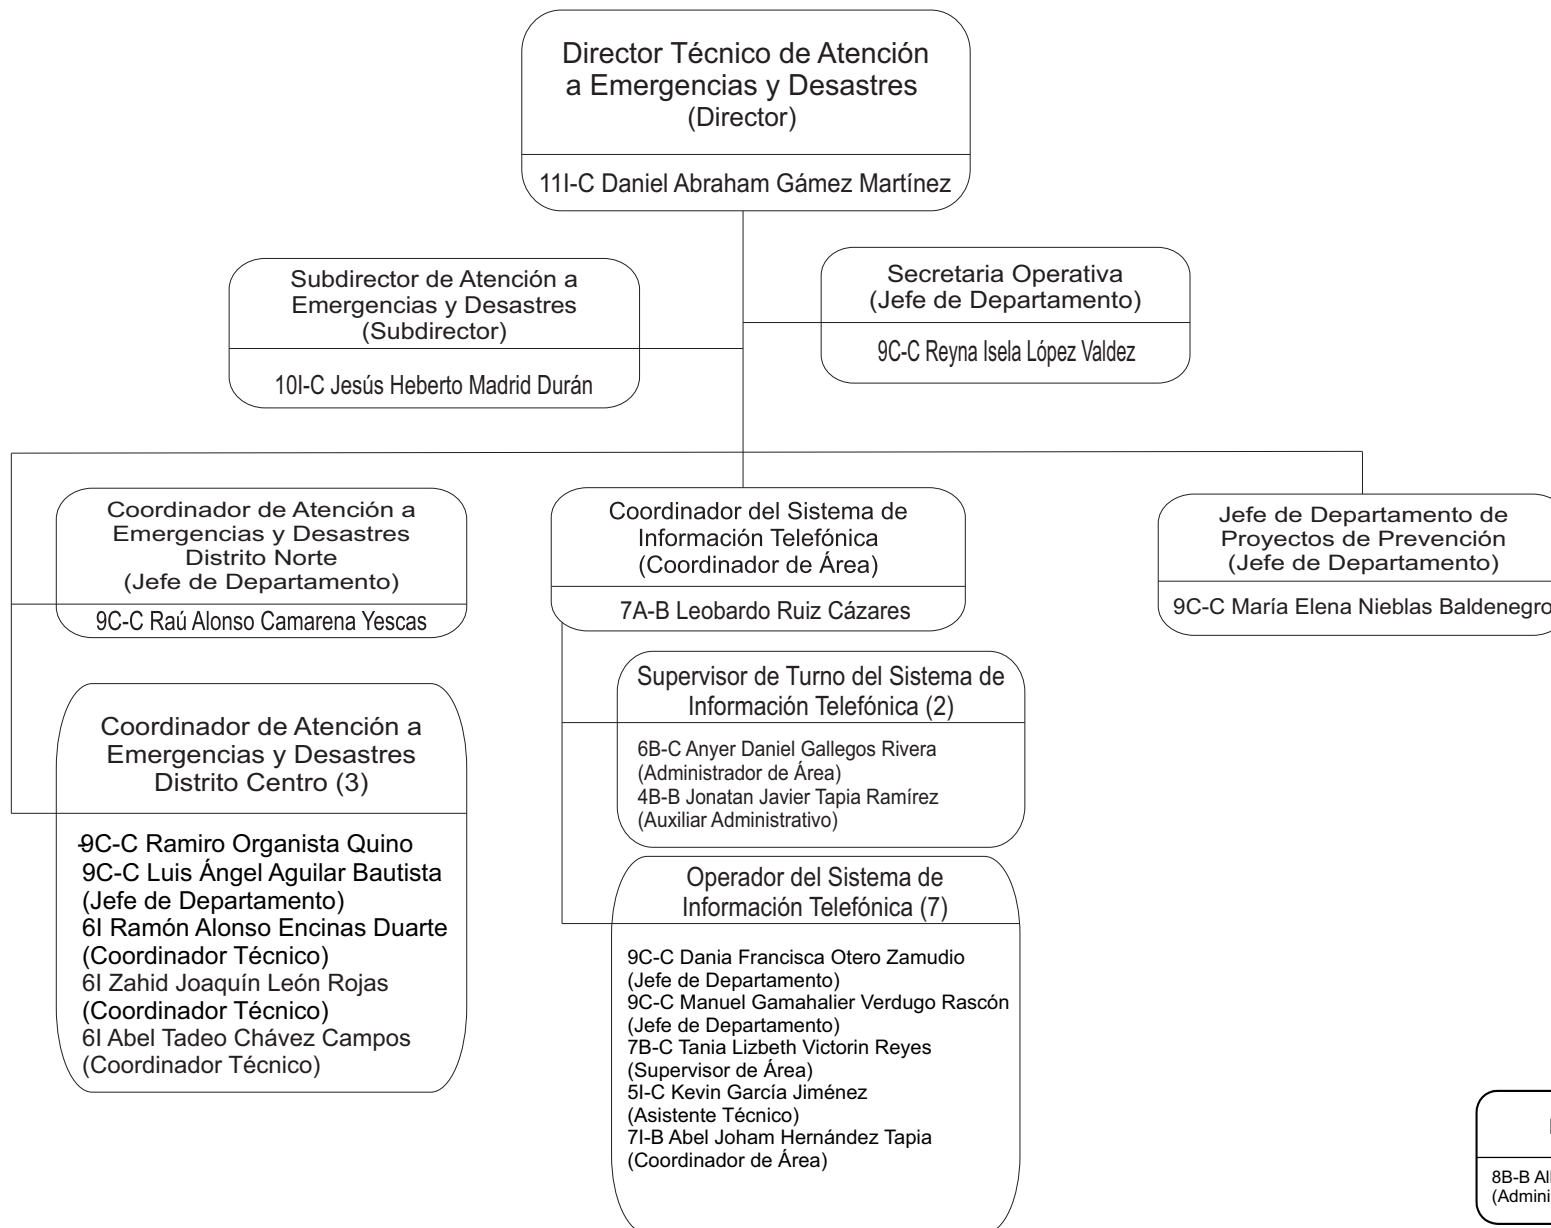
Director Técnico de Atención a Emergencias y Desastres
(Director)

11I-C Daniel Abraham Gámez Martínez

Subdirector de Atención a Emergencias y Desastres
(Subdirector)

10I-C Jesús Heberto Madrid Durán

Secretaria Operativa
(Jefe de Departamento)

9C-C Reyna Isela López Valdez

Coordinador de Atención a Emergencias y Desastres Distrito Norte
(Jefe de Departamento)

9C-C Raú Alonso Camarena Yescas

Coordinador del Sistema de Información Telefónica
(Coordinador de Área)

7A-B Leobardo Ruiz Cázares

Jefe de Departamento de Proyectos de Prevención
(Jefe de Departamento)

9C-C María Elena Nieblas Baldenegro

Supervisor de Turno del Sistema de Información Telefónica (2)

6B-C Anyer Daniel Gallegos Rivera
(Administrador de Área)
4B-B Jonatan Javier Tapia Ramírez
(Auxiliar Administrativo)

Coordinador de Atención a Emergencias y Desastres Distrito Centro (3)

9C-C Ramiro Organista Quino
9C-C Luis Ángel Aguilar Bautista
(Jefe de Departamento)
6I Ramón Alonso Encinas Duarte
(Coordinador Técnico)
6I Zahid Joaquín León Rojas
(Coordinador Técnico)
6I Abel Tadeo Chávez Campos
(Coordinador Técnico)

Operador del Sistema de Información Telefónica (7)

9C-C Dania Francisca Otero Zamudio
(Jefe de Departamento)
9C-C Manuel Gamahalier Verdugo Rascón
(Jefe de Departamento)
7B-C Tania Lizbeth Victorin Reyes
(Supervisor de Área)
5I-C Kevin García Jiménez
(Asistente Técnico)
7I-B Abel Joham Hernández Tapia
(Coordinador de Área)

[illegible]

8B-B Al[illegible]
(Admini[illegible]